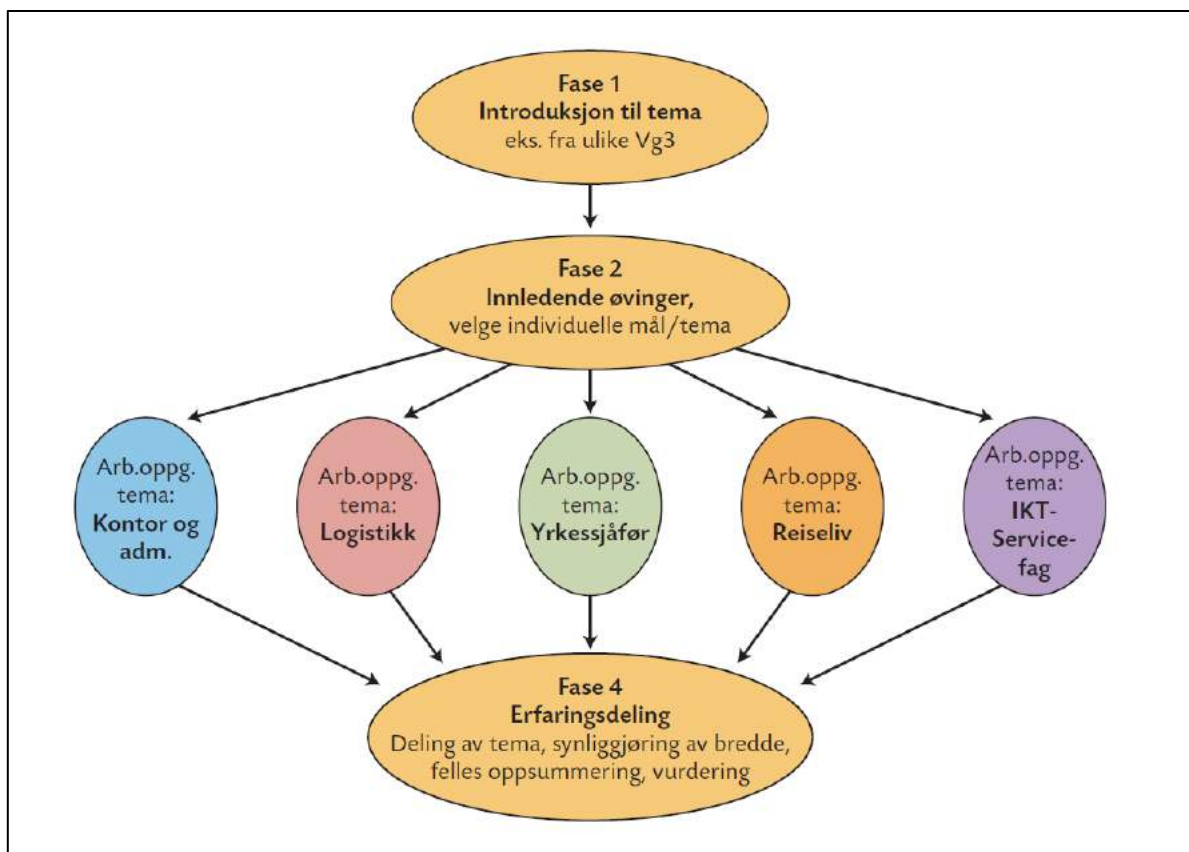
Fase 1
Introduksjon til tema
eks. fra ulike Vg3

Fase 2
Innledende øvinger,
velge individuelle mål/tema

Arb.oppg. tema: Kontor og adm.

Arb.oppg. tema: Logistikk

Arb.oppg. tema: Yrkessjåfør

Arb.oppg. tema: Reiseliv

Arb.oppg. tema: IKT-Servicefag

Fase 4
Erfaringsdeling
Deling av tema, synliggjøring av bredde, felles oppsummering, vurdering